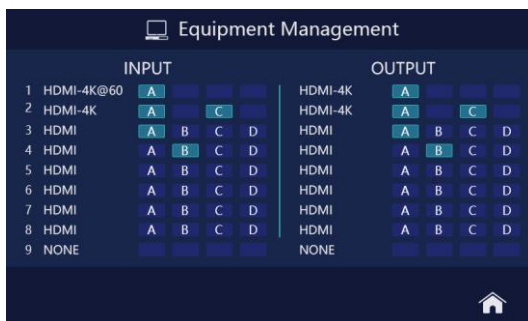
Equipment Management

| | INPUT | | | | | OUTPUT | | | | |
|---|---|---|---|---|---|---|---|---|---|---|
| 1 | HDMI-4K@60 | A | | | | HDMI-4K | A | | | |
| 2 | HDMI-4K | A | | C | | HDMI-4K | A | | C | |
| 3 | HDMI | A | B | C | D | HDMI | A | B | C | D |
| 4 | HDMI | A | B | C | D | HDMI | A | B | C | D |
| 5 | HDMI | A | B | C | D | HDMI | A | B | C | D |
| 6 | HDMI | A | B | C | D | HDMI | A | B | C | D |
| 7 | HDMI | A | B | C | D | HDMI | A | B | C | D |
| 8 | HDMI | A | B | C | D | HDMI | A | B | C | D |
| 9 | NONE | | | | | NONE | | | | |